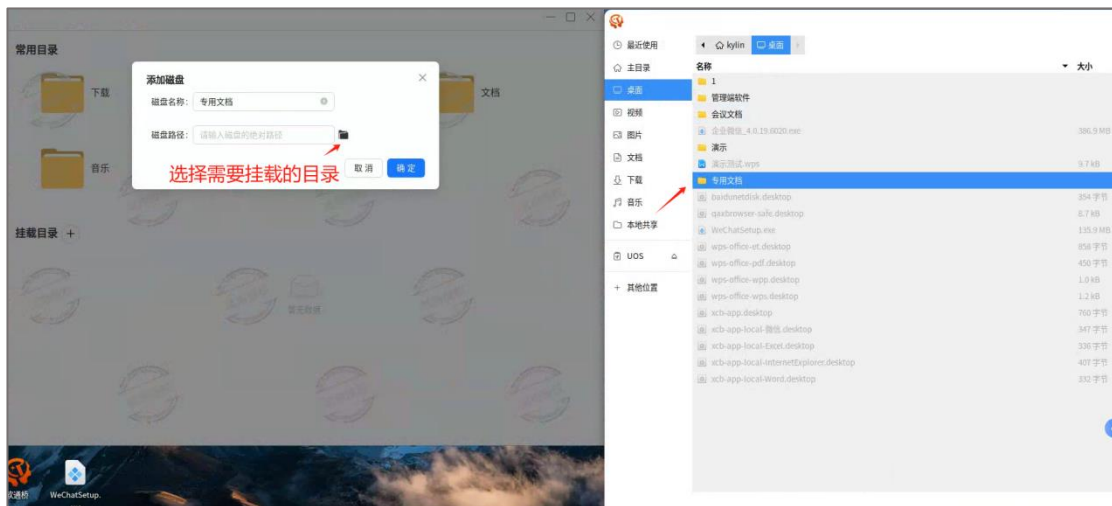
常用目录

下载

文档

音乐

添加磁盘

磁盘名称： 专用文档

磁盘路径： 请输入磁盘的绝对路径

选择需要挂载的目录

取消

确定

挂载目录 +

暂无数据

欧通枢

WeChatSetup.

最近使用

主目录

桌面

视频

图片

文档

下载

音乐

本地共享

UOS

其他位置

kylin

桌面

| 名称 | 大小 |
|---|---|
| 1 | |
| 管理端软件 | |
| 会议文档 | |
| 企业微信_4.0.19.6020.exe | 386.9 MB |
| 演示 | |
| 演示测试.wps | 9.7 kB |
| 专用文档 | |
| baidunetdisk.desktop | 354 字节 |
| qaxbrowser-safe.desktop | 6.7 kB |
| WeChatSetup.exe | 135.9 MB |
| wps-office-et.desktop | 858 字节 |
| wps-office-pdf.desktop | 450 字节 |
| wps-office-wpp.desktop | 1.0 kB |
| wps-office-wps.desktop | 1.2 kB |
| xcb-app.desktop | 760 字节 |
| xcb-app-local-微信.desktop | 347 字节 |
| xcb-app-local-Excel.desktop | 336 字节 |
| xcb-app-local-InternetExplorer.desktop | 407 字节 |
| xcb-app-local-Word.desktop | 332 字节 |